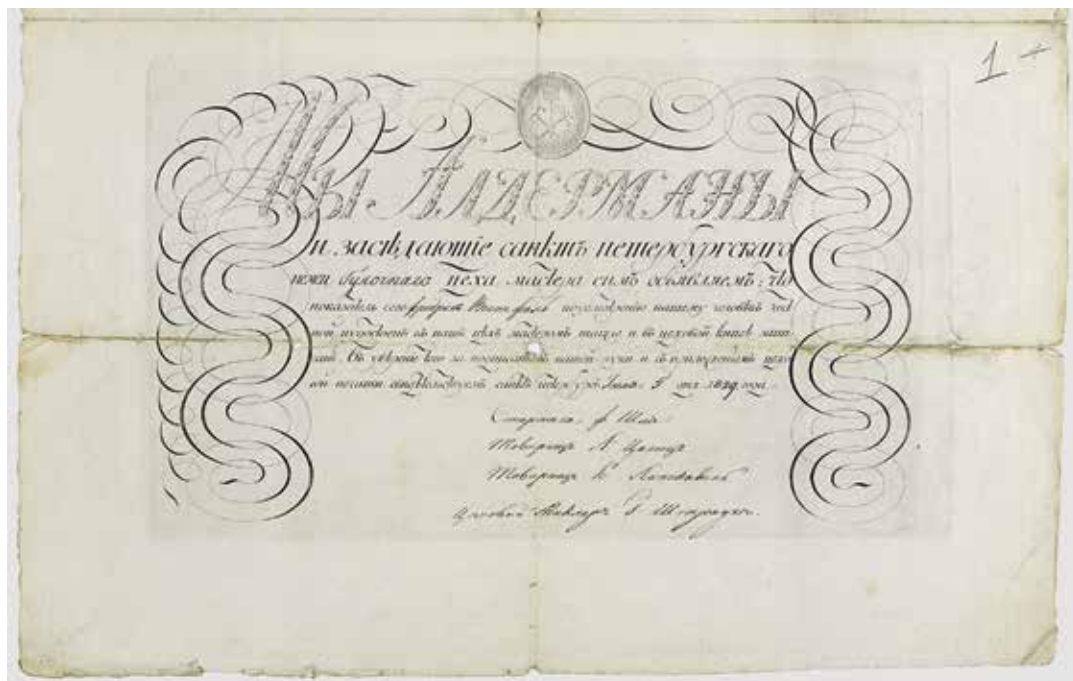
1

Мы Альдерманы

и засѣдающие санктъ петербургскаго

нѣмецкаго булочнаго цеха мастера симъ объявляемъ: что

показатель сего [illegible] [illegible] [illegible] нашему цеховой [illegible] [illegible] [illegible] въ нашъ цехъ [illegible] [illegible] и въ цеховой книгѣ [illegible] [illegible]. Въ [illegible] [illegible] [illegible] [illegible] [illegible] и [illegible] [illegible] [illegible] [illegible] санктъ петербургъ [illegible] 1829 года.

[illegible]

Товарищъ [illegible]

Товарищъ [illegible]

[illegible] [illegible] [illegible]